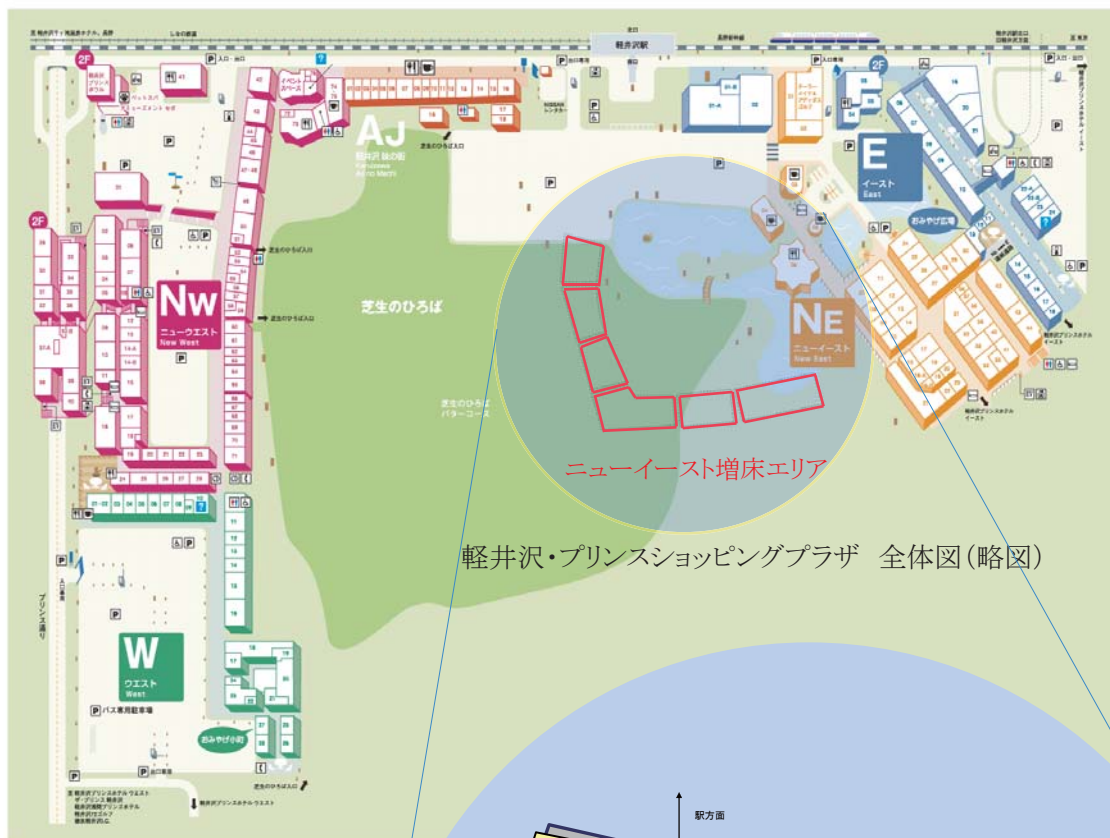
軽井沢駅

2F

AJ
軽井沢 味の街
Karuizawa Aji no Machi

E
イースト
East

2F

おみやげ広場

Nw
ニューウエスト
New West

芝生のひろば

芝生のひろば
パターコース

NE
ニューイースト
New East

ニューイースト増床エリア

軽井沢・プリンスショッピングプラザ　全体図（略図）

W
ウエスト
West

バス専用駐車場

おみやげ小町

プリンス通り

駅方面